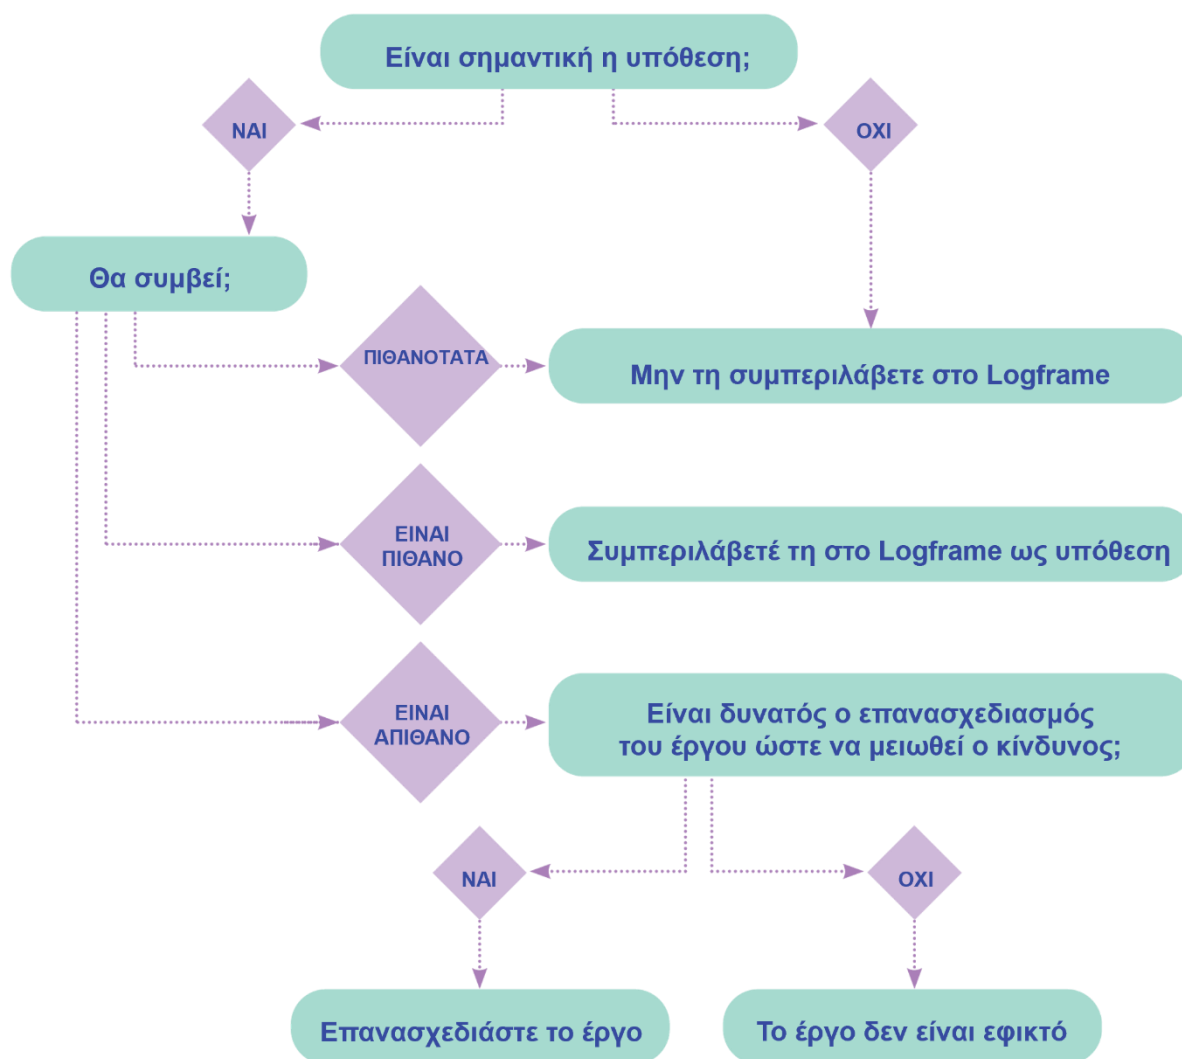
Είναι σημαντική η υπόθεση;

ΝΑΙ

ΟΧΙ

Θα συμβεί;

ΠΙΘΑΝΟΤΑΤΑ

Μην τη συμπεριλάβετε στο Logframe

ΕΙΝΑΙ ΠΙΘΑΝΟ

Συμπεριλάβετέ τη στο Logframe ως υπόθεση

ΕΙΝΑΙ ΑΠΙΘΑΝΟ

Είναι δυνατός ο επανασχεδιασμός του έργου ώστε να μειωθεί ο κίνδυνος;

ΝΑΙ

ΟΧΙ

Επανασχεδιάστε το έργο

Το έργο δεν είναι εφικτό